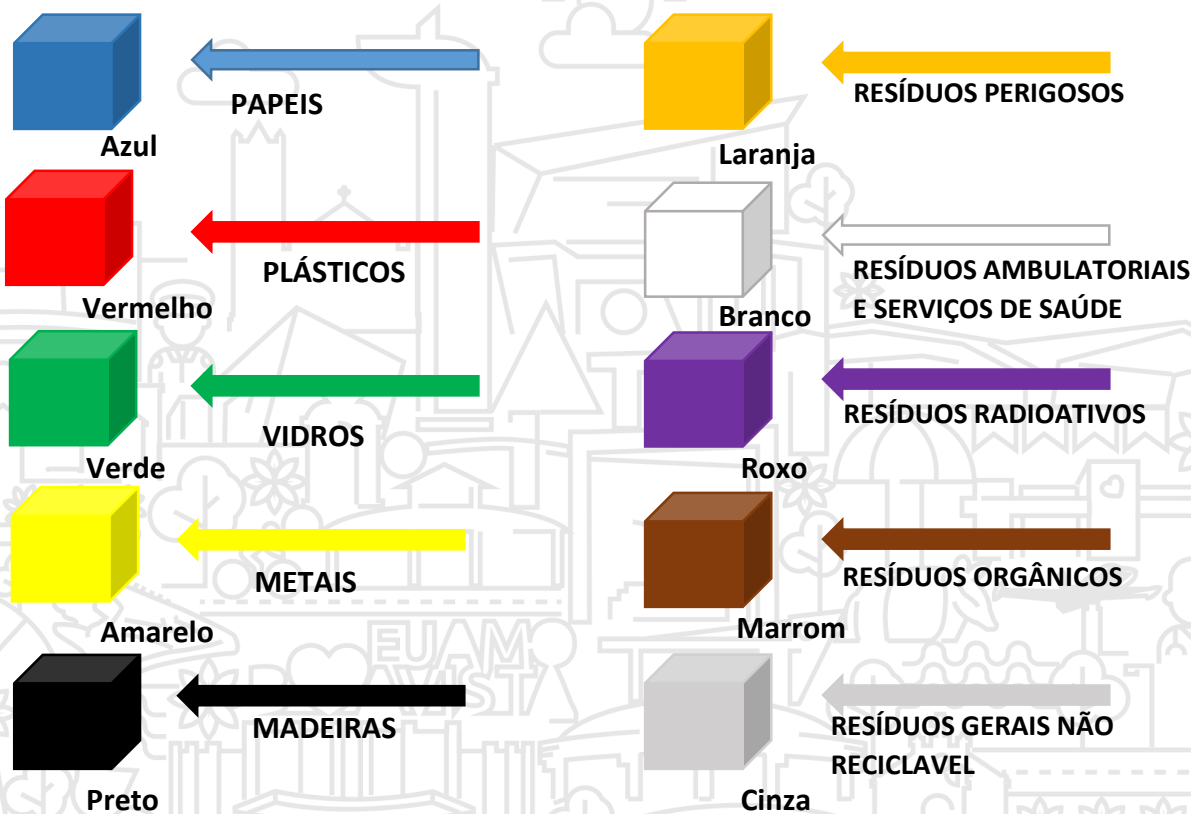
PAPEIS
Azul

PLÁSTICOS
Vermelho

VIDROS
Verde

METAIS
Amarelo

MADEIRAS
Preto

RESÍDUOS PERIGOSOS
Laranja

RESÍDUOS AMBULATORIAIS E SERVIÇOS DE SAÚDE
Branco

RESÍDUOS RADIOATIVOS
Roxo

RESÍDUOS ORGÂNICOS
Marrom

RESÍDUOS GERAIS NÃO RECICLAVEL
Cinza

EU AMO AVISTA